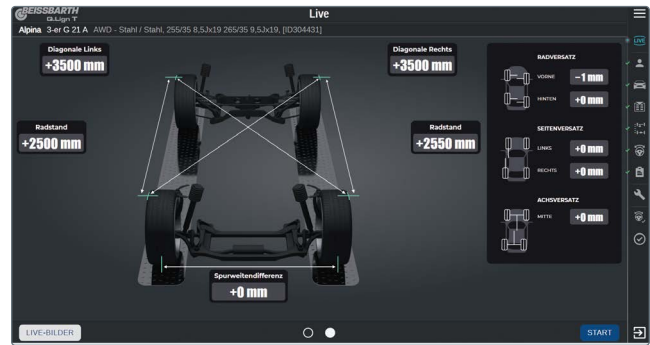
BEISSBARTH
Live
Alpina 3-er G 21 A AWD - Stahl / Stahl, 255/35 8,5Jx19 265/35 9,5Jx19, [ID304431]

Diagonale Links
+3500 mm

Diagonale Rechts
+3500 mm

Radstand
+2500 mm

Radstand
+2550 mm

Spurweitendifferenz
+0 mm

RADVERSATZ
VORNE -1 mm
HINTEN +0 mm

SEITENVERSATZ
LINKS +0 mm
RECHTS +0 mm

ACHSVERSATZ
MITTE +0 mm

LIVE

LIVE-BILDER
START